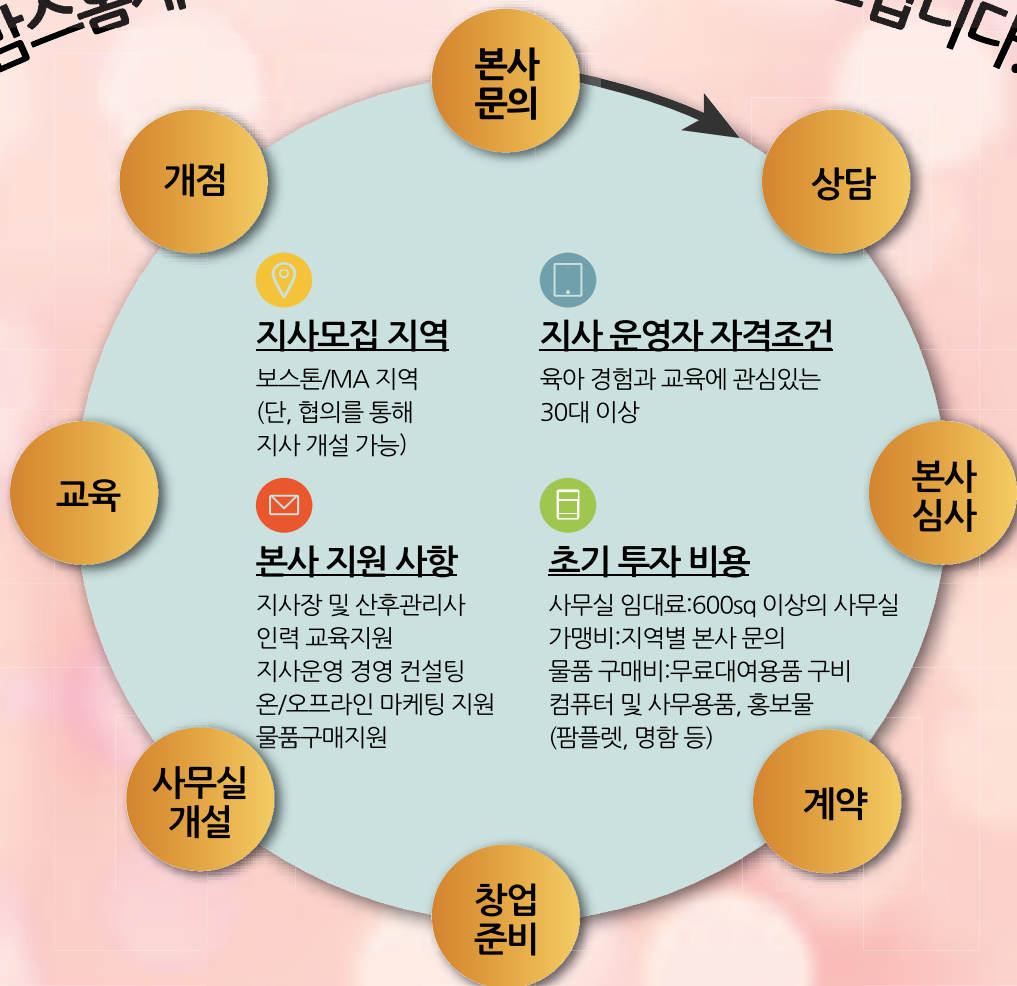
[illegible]맘스홈에

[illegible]습니다!

본사 문의

상담

본사 심사

계약

창업 준비

사무실 개설

교육

개점

지사모집 지역

보스톤/MA 지역
(단, 협의를 통해
지사 개설 가능)

지사 운영자 자격조건

육아 경험과 교육에 관심있는
30대 이상

본사 지원 사항

지사장 및 산후관리사
인력 교육지원
지사운영 경영 컨설팅
온/오프라인 마케팅 지원
물품구매지원

초기 투자 비용

사무실 임대료:600sq 이상의 사무실
가맹비:지역별 본사 문의
물품 구매비:무료대여용품 구비
컴퓨터 및 사무용품, 홍보물
(팜플렛, 명함 등)